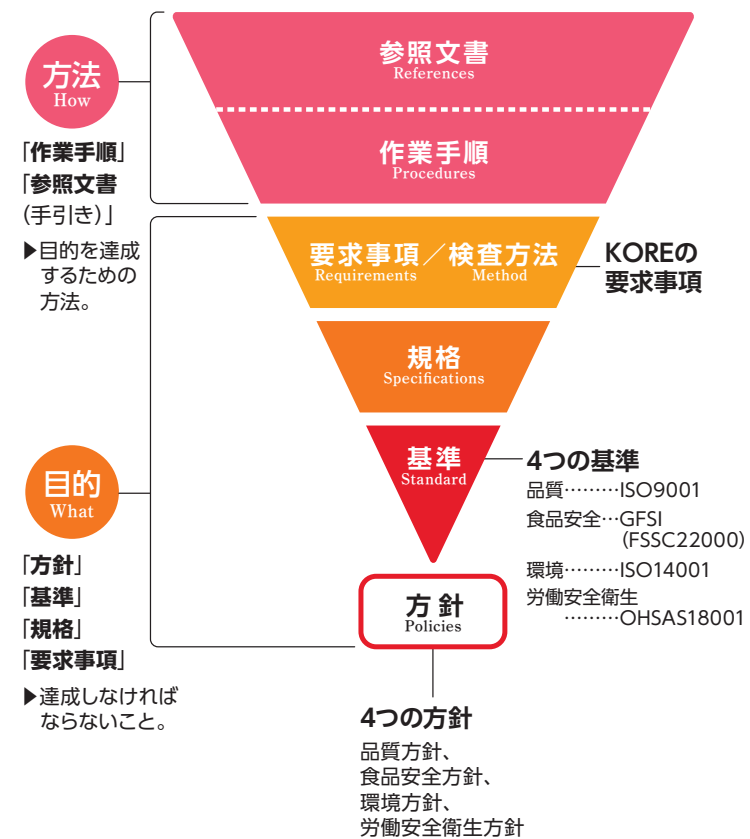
方法
How

「作業手順」
「参照文書（手引き）」
▶目的を達成するための方法。

参照文書
References

作業手順
Procedures

要求事項／検査方法
Requirements Method

KOREの要求事項

規格
Specifications

基準
Standard

4つの基準
品質………ISO9001
食品安全…GFSI (FSSC22000)
環境………ISO14001
労働安全衛生………OHSAS18001

目的
What

「方針」
「基準」
「規格」
「要求事項」
▶達成しなければならないこと。

方針
Policies

4つの方針
品質方針、
食品安全方針、
環境方針、
労働安全衛生方針